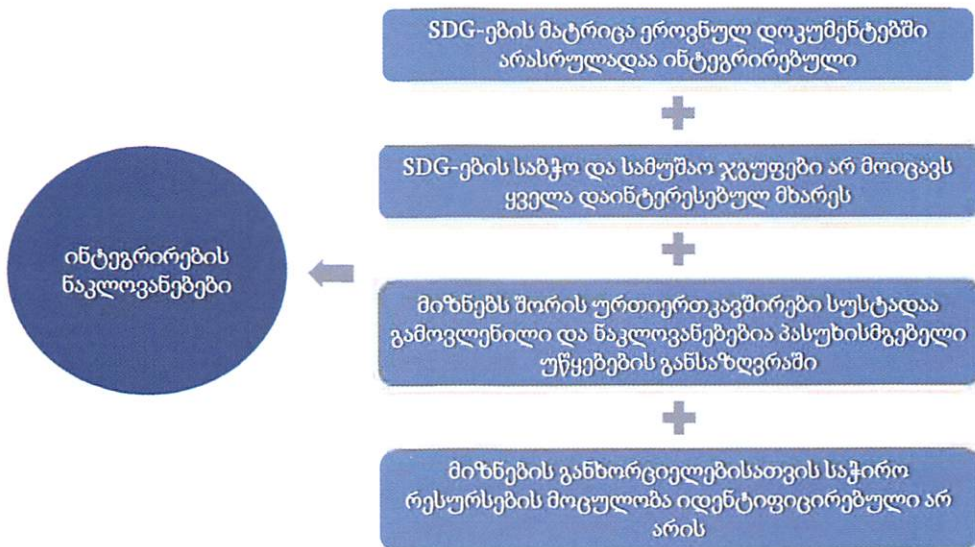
SDG-ების მატრიცა ეროვნულ დოკუმენტებში არასრულადაა ინტეგრირებული

+

SDG-ების საბჭო და სამუშაო ჯგუფები არ მოიცავს ყველა დაინტერესებულ მხარეს

+

მიზნებს შორის ურთიერთკავშირები სუსტადაა გამოვლენილი და ნაკლოვანებებია პასუხისმგებელი უწყებების განსაზღვრაში

+

მიზნების განხორციელებისათვის საჭირო რესურსების მოცულობა იდენტიფიცირებული არ არის

ინტეგრირების ნაკლოვანებები